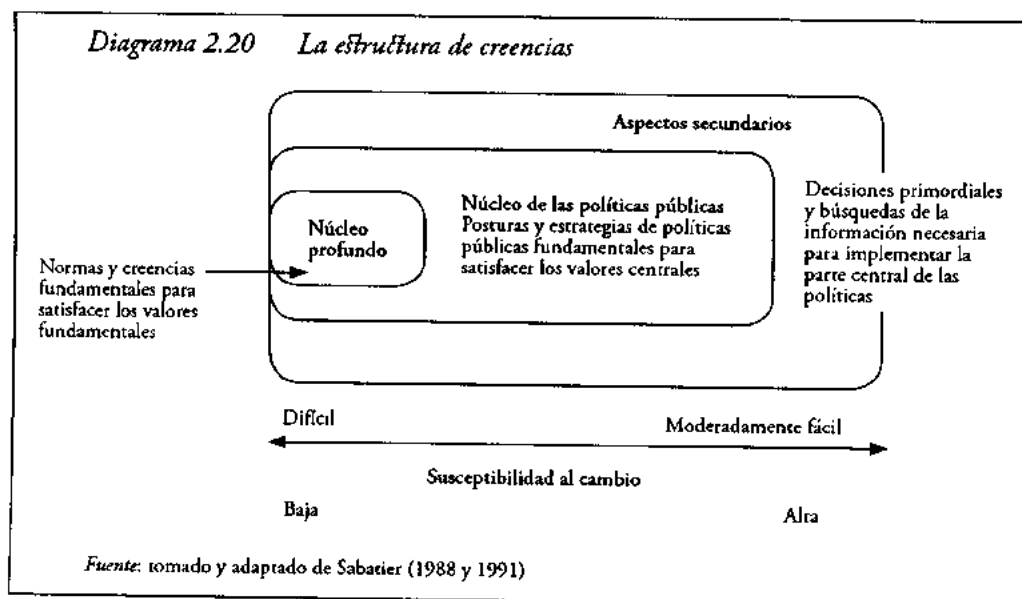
Diagrama 2.20 La estructura de creencias

Aspectos secundarios

Núcleo profundo

Núcleo de las políticas públicas
Posturas y estrategias de políticas públicas fundamentales para satisfacer los valores centrales

Decisiones primordiales y búsquedas de la información necesaria para implementar la parte central de las políticas

Normas y creencias fundamentales para satisfacer los valores fundamentales

Difícil

Moderadamente fácil

Susceptibilidad al cambio

Baja

Alta

Fuente: tomado y adaptado de Sabatier (1988 y 1991)